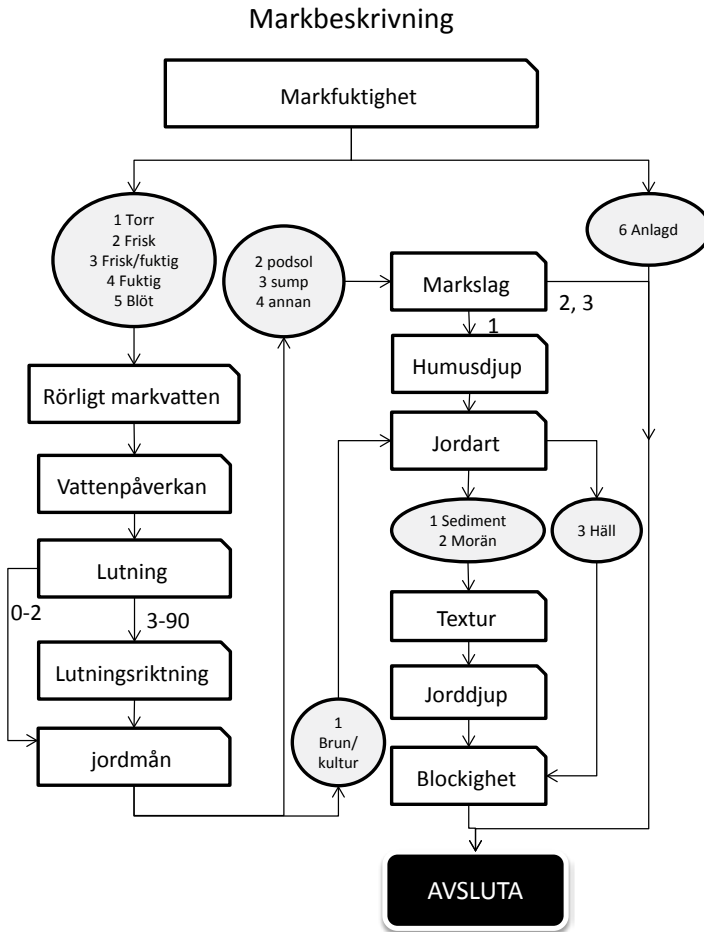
Markbeskrivning

Markfuktighet

1 Torr
2 Frisk
3 Frisk/fuktig
4 Fuktig
5 Blöt

6 Anlagd

2 podsol
3 sump
4 annan

Markslag

2, 3

1

Rörligt markvatten

Humusdjup

Jordart

Vattenpåverkan

1 Sediment
2 Morän

3 Häll

Lutning

0-2

3-90

Textur

Lutningsriktning

Jorddjup

1
Brun/
kultur

jordmån

Blockighet

AVSLUTA